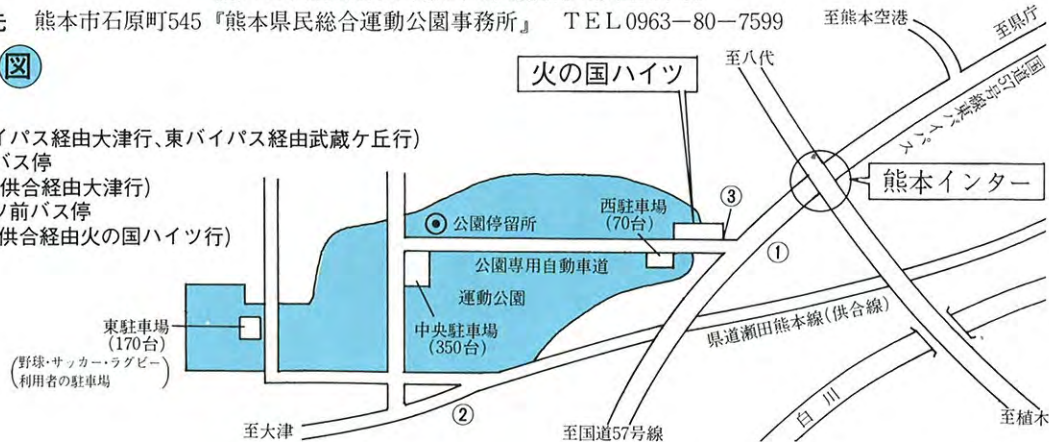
先　熊本市石原町545『熊本県民総合運動公園事務所』　TEL 0963−80−7599

図

イパス経由大津行、東バイパス経由武蔵ケ丘行)
バス停
供合経由大津行)
ソ前バス停
供合経由火の国ハイツ行)

火の国ハイツ

至熊本空港
至県庁
至八代
国道57号線東バイパス
熊本インター

公園停留所
西駐車場
(70台)
③
①
公園専用自動車道
運動公園
東駐車場
(170台)
(野球・サッカー・ラグビー利用者の駐車場)
中央駐車場
(350台)
県道瀬田熊本線(供合線)
②
至大津
至国道57号線
白川
至植木